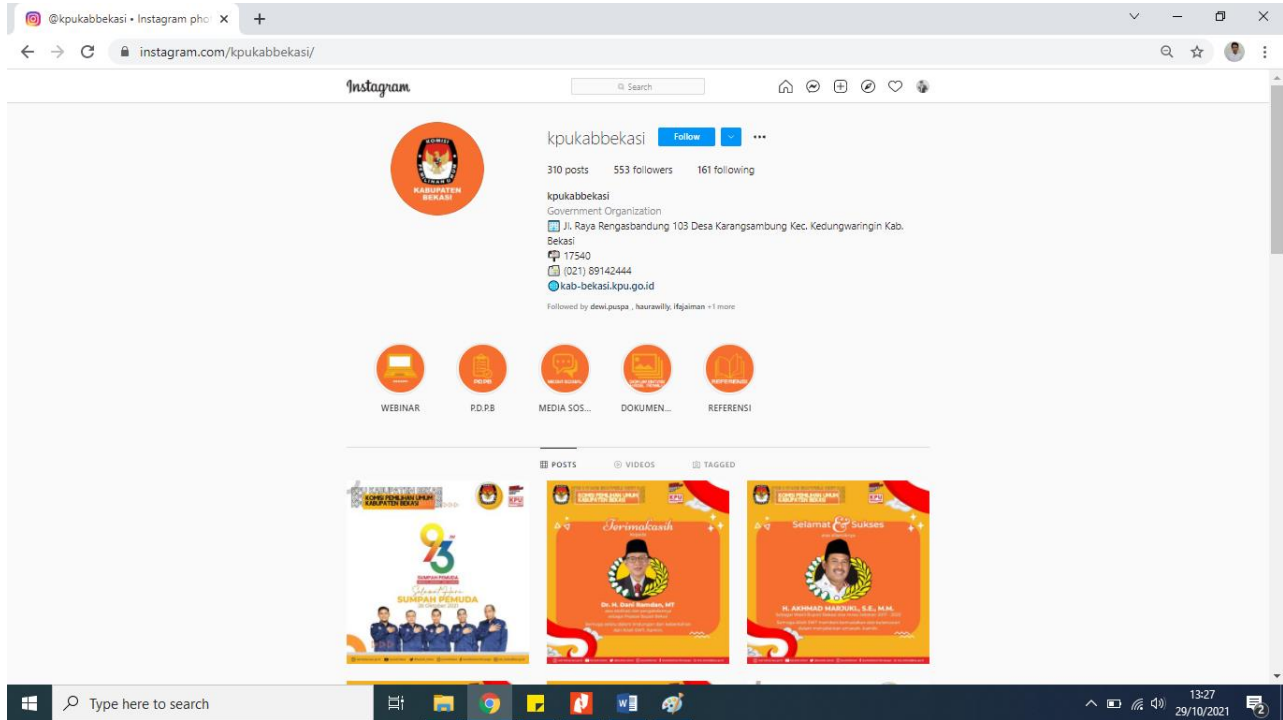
@kpukabbekasi • Instagram pho ×

instagram.com/kpukabbekasi/

Instagram

Search

KOMISI PEMILIHAN UMUM
KABUPATEN BEKASI

kpukabbekasi Follow ···

310 posts 553 followers 161 following

kpukabbekasi
Government Organization
Jl. Raya Rengasbandung 103 Desa Karangsambung Kec. Kedungwaringin Kab. Bekasi
17540
(021) 89142444
kab-bekasi.kpu.go.id

Followed by dewi.puspa , haurawilly, ifajaiman +1 more

WEBINAR
P.D.P.B
MEDIA SOS...
DOKUMEN...
REFERENSI

POSTS VIDEOS TAGGED

KOMISI PEMILIHAN UMUM KABUPATEN BEKASI
93
SUMPAH PEMUDA
Selamat Hari
SUMPAH PEMUDA
28 Oktober 2021

KOMISI PEMILIHAN UMUM KABUPATEN BEKASI
Terimakasih
Dr. H. Dani Ramdan, MT

KOMISI PEMILIHAN UMUM KABUPATEN BEKASI
Selamat & Sukses
H. AKHMAD MARJUKI, S.E., M.M.

Type here to search

13:27
29/10/2021
2